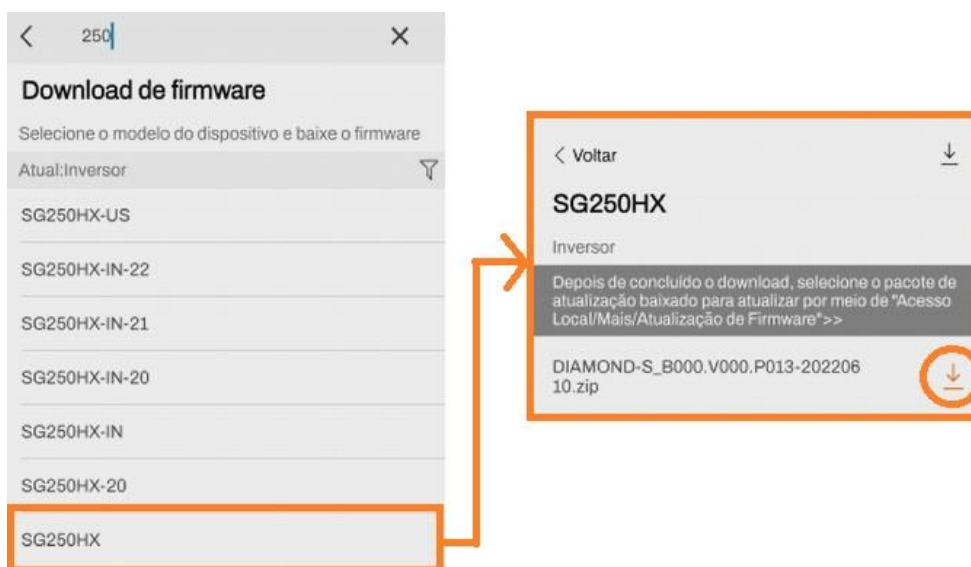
< 250 ×

Download de firmware

Selecione o modelo do dispositivo e baixe o firmware

Atual:Inversor

SG250HX-US

SG250HX-IN-22

SG250HX-IN-21

SG250HX-IN-20

SG250HX-IN

SG250HX-20

SG250HX

< Voltar

SG250HX

Inversor

Depois de concluído o download, selecione o pacote de atualização baixado para atualizar por meio de "Acesso Local/Mais/Atualização de Firmware">>

DIAMOND-S_B000.V000.P013-20220610.zip